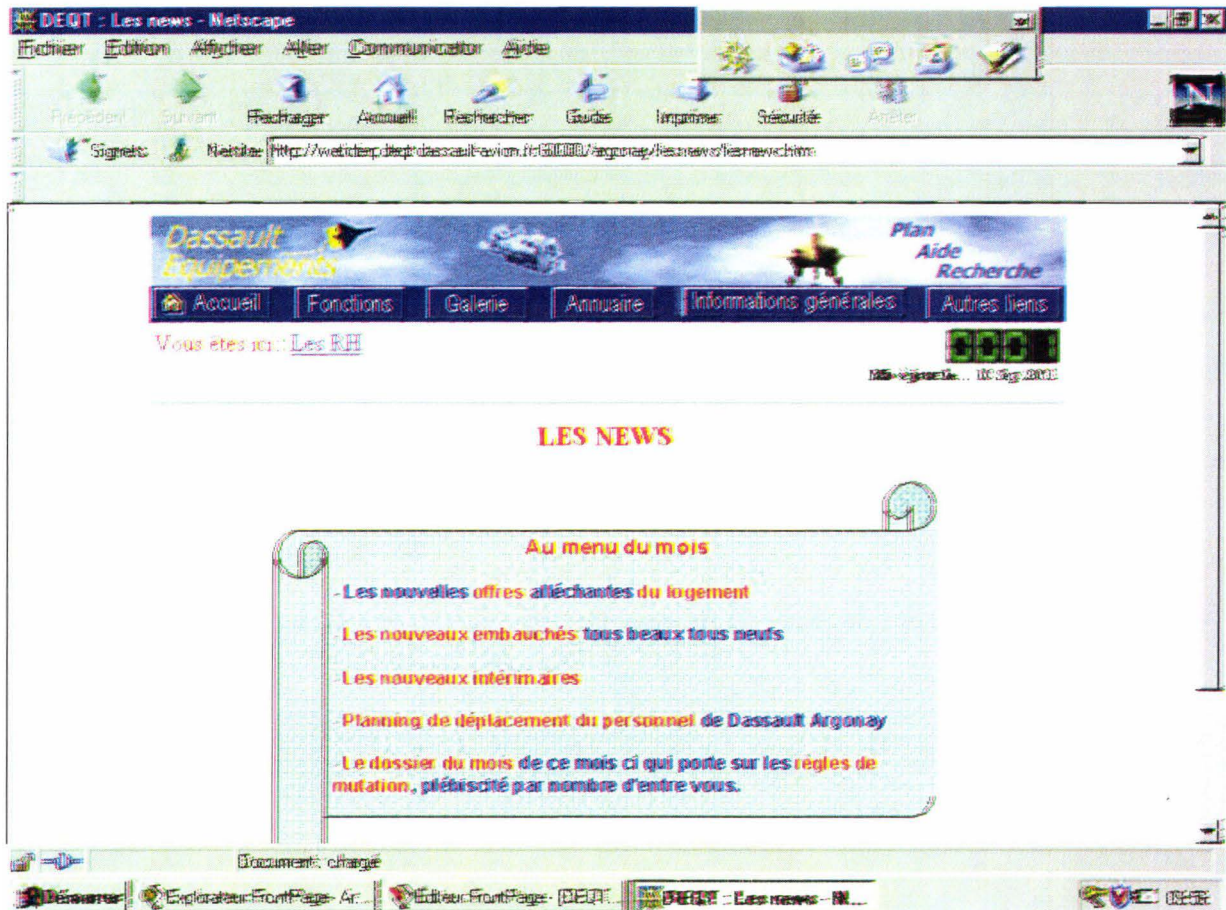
DEQT : Les news - Netscape

Fichier Edition Afficher Aller Communicator Aide

Précédent Suivant Recharger Accueil Rechercher Guide Imprimer Sécurité Arrêter

Signets Netsite: http://webdeq.deqt.dassault-avion.fr:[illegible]/argonay/lesnews/lesnews.htm

Dassault Equipements

Plan
Aide
Recherche

Accueil Fonctions Galerie Annuaire Informations générales Autres liens

Vous êtes ici : Les RH

000 1

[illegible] ... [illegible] Sep 2001

LES NEWS

Au menu du mois

- Les nouvelles offres alléchantes du logement

- Les nouveaux embauchés tous beaux tous neufs

- Les nouveaux intérimaires

- Planning de déplacement du personnel de Dassault Argonay

- Le dossier du mois de ce mois ci qui porte sur les règles de mutation, plébiscité par nombre d'entre vous.

Document: chargé

Démarrer | Explorateur FrontPage - Ar... | Editeur FrontPage - [DEQT... | DEQT : Les news - N...

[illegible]